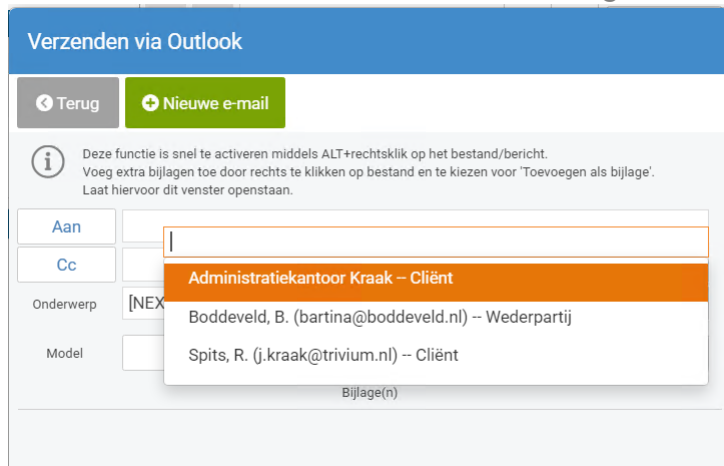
Verzenden via Outlook

Terug

Nieuwe e-mail

Deze functie is snel te activeren middels ALT+rechtsklik op het bestand/bericht.
Voeg extra bijlagen toe door rechts te klikken op bestand en te kiezen voor 'Toevoegen als bijlage'.
Laat hiervoor dit venster openstaan.

Aan

Cc

Onderwerp [NEX

Model

Administratiekantoor Kraak -- Cliënt

Boddeveld, B. (bartina@boddeveld.nl) -- Wederpartij

Spits, R. (j.kraak@trivium.nl) -- Cliënt

Bijlage(n)